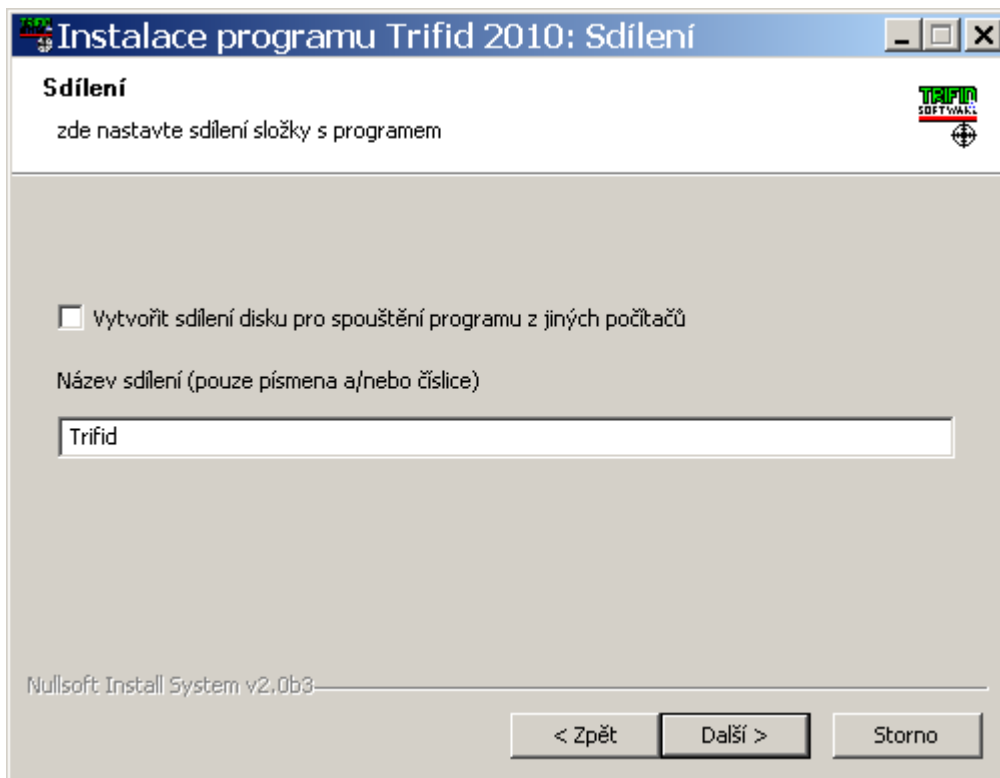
Instalace programu Trifid 2010: Sdílení

Sdílení

zde nastavte sdílení složky s programem

TRIFID SOFTWARE

Vytvořit sdílení disku pro spouštění programu z jiných počítačů

Název sdílení (pouze písmena a/nebo číslice)

Trifid

Nullsoft Install System v2.0b3

< Zpět
Další >
Storno